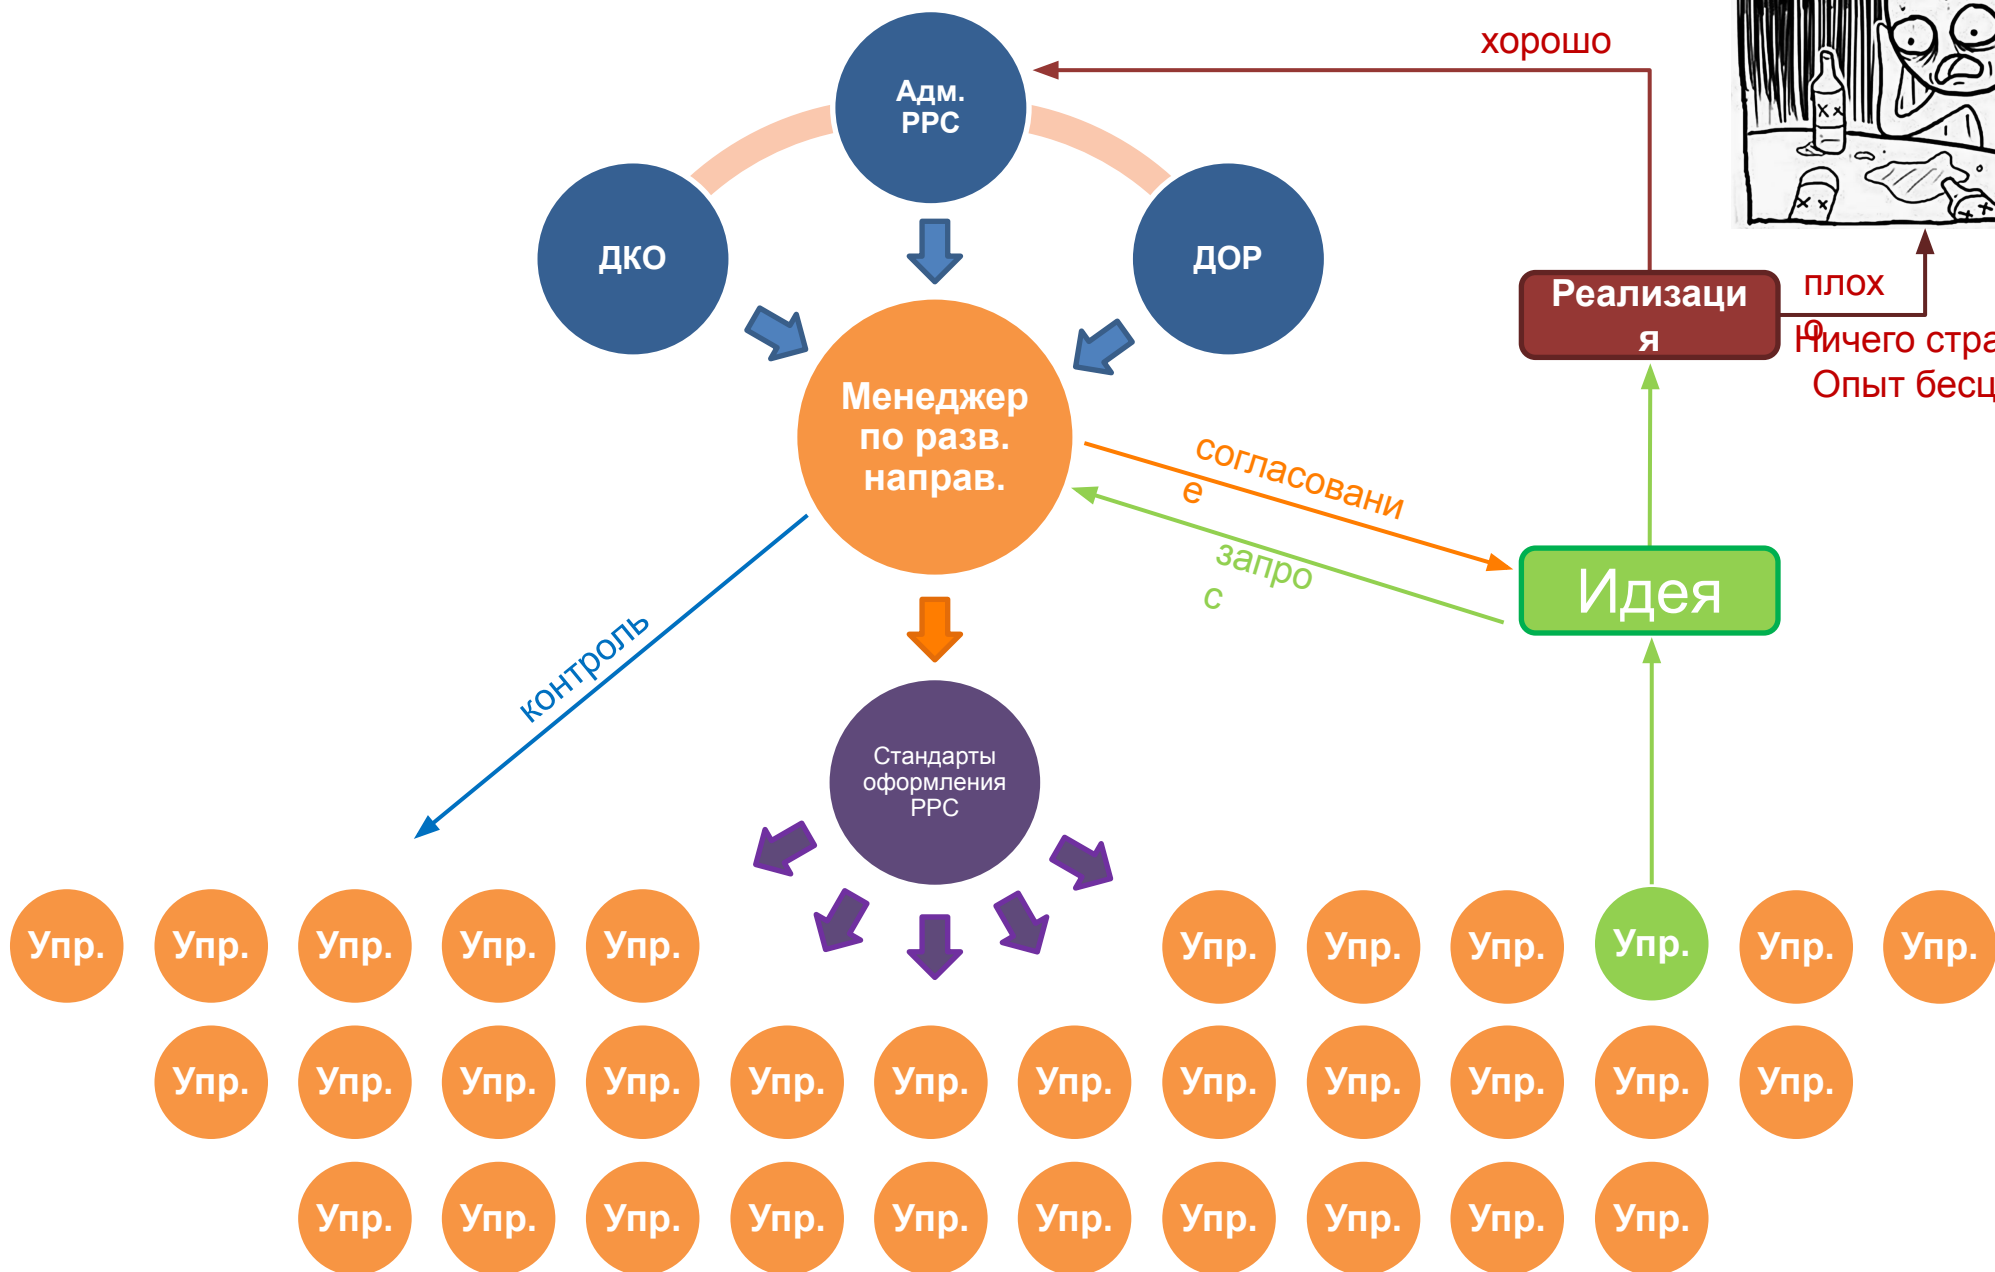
хорошо

Адм. PPC

ДКО

ДОР

Реализация

плохо

Ничего стра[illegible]
Опыт бесц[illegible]

Менеджер по разв. направ.

согласование

запрос

Идея

контроль

Стандарты оформления PPC

Упр. Упр. Упр. Упр. Упр.

Упр. Упр. Упр. Упр. Упр. Упр.

Упр. Упр. Упр. Упр. Упр. Упр. Упр. Упр. Упр. Упр. Упр. Упр.

Упр. Упр. Упр. Упр. Упр. Упр. Упр. Упр. Упр. Упр.